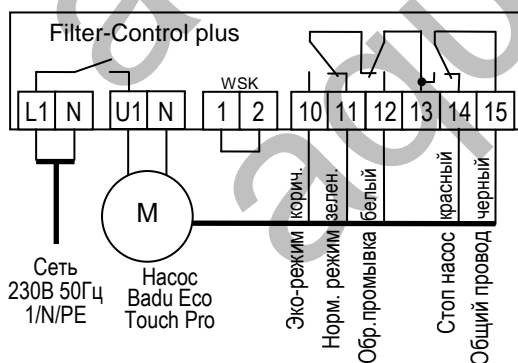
Filter-Control plus

L1 N U1 N

WSK

1 2

10 11 12 13 14 15

M

Сеть 230В 50Гц 1/N/PE

Насос Badu Eco Touch Pro

коричн.
зелен.
белый
красный
черный

Эко-режим
Норм. режим
Обр.промывка
Стоп насос
Общий провод